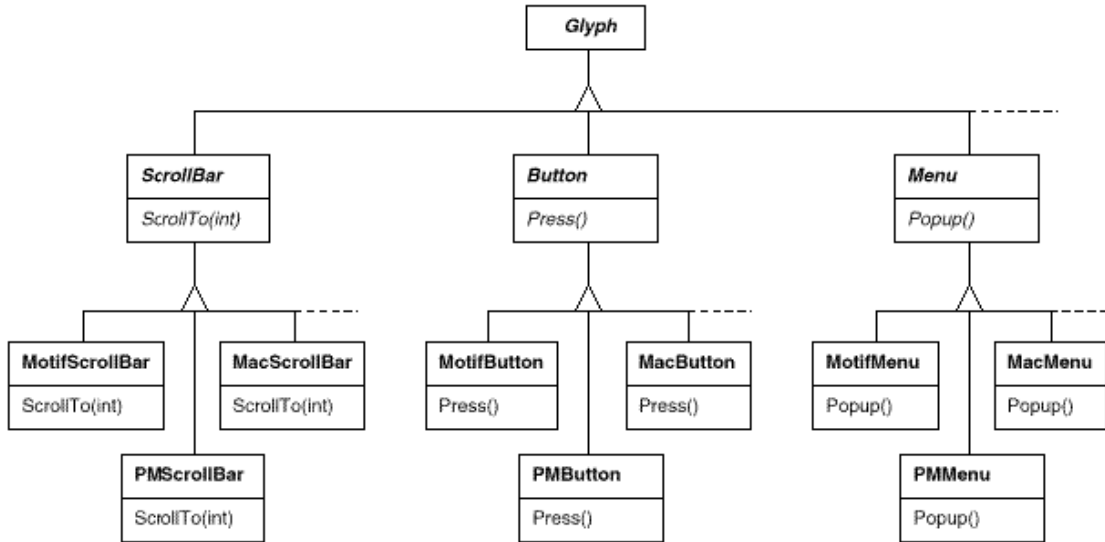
Glyph

ScrollBar
ScrollTo(int)

Button
Press()

Menu
Popup()

MotifScrollBar
ScrollTo(int)

MacScrollBar
ScrollTo(int)

PMScrollBar
ScrollTo(int)

MotifButton
Press()

MacButton
Press()

PMButton
Press()

MotifMenu
Popup()

MacMenu
Popup()

PMMenu
Popup()